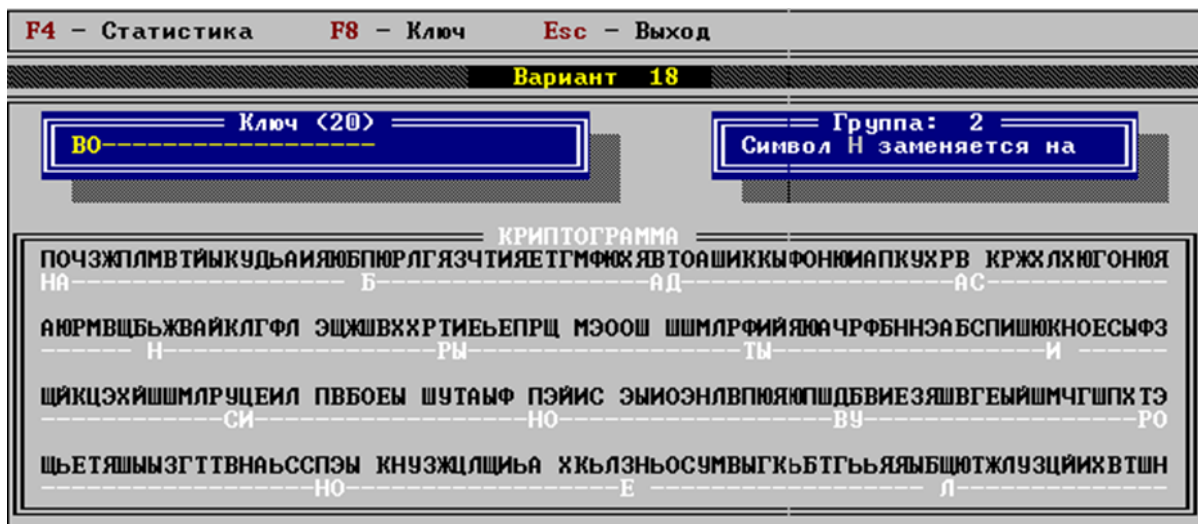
F4 – Статистика F8 – Ключ Esc – Выход

Вариант 18

Ключ (20)
ВО------------------

Группа: 2
Символ Н заменяется на

КРИПТОГРАММА

ПОЧЗЖПЛМВТЙЫКУДЬАИЯЮБПЮРЛГЯЗЧТИЯЕТГМФЮХЯВТОАШИККЫФОНЮИАПКУХРВ КРЖХЛХЮГОНЮЯ
НА----------------Б----------------АД-----------------------АС------------

АЮРМВЩБЬЖВАЙКЛГФЛ ЭЩЖШВХРТИЕЬЕПРЩ МЭООШ ШШМЛРФИЙЯЮАЧРФБННЭАБСПИШЮКНОЕСЫФЗ
------Н------------РЫ-----------------ТЫ-----------------------И------

ЩЙКЦЭХЙШШМЛРУЦЕИЛ ПВБОЕЫ ШУТАЫФ ПЭЙИС ЭЫИОЭНЛВПЮЯЮПШДБВИЕЗЯШВГЕЫЙШМЧГШПХТЭ
---------СИ-------------------НО-------------------ВУ-------------------РО

ЩЬЕТЯШЫЫЗГТТВНАЬССПЭЫ КНУЗЖЦЛЩИЬА ХКЬЛЗНЬОСУМВЫГКЬБТГЬЬЯЯЫБЩЮТЖЛУЗЦЙИХВТШН
-------------НО-------------------Е-----------------------Л---------------